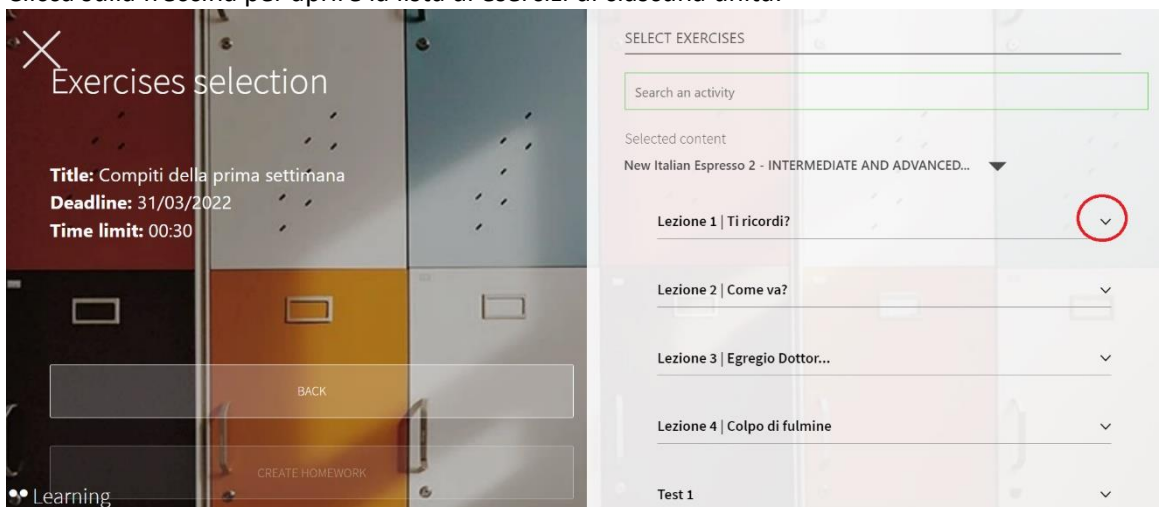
Clicca sulla freccina per aprire la lista di esercizi di ciascuna unità.

Exercises selection

Title: Compiti della prima settimana
Deadline: 31/03/2022
Time limit: 00:30

BACK

CREATE HOMEWORK

Learning

SELECT EXERCISES

Search an activity

Selected content
New Italian Espresso 2 - INTERMEDIATE AND ADVANCED...

Lezione 1 | Ti ricordi?

Lezione 2 | Come va?

Lezione 3 | Egregio Dottor...

Lezione 4 | Colpo di fulmine

Test 1